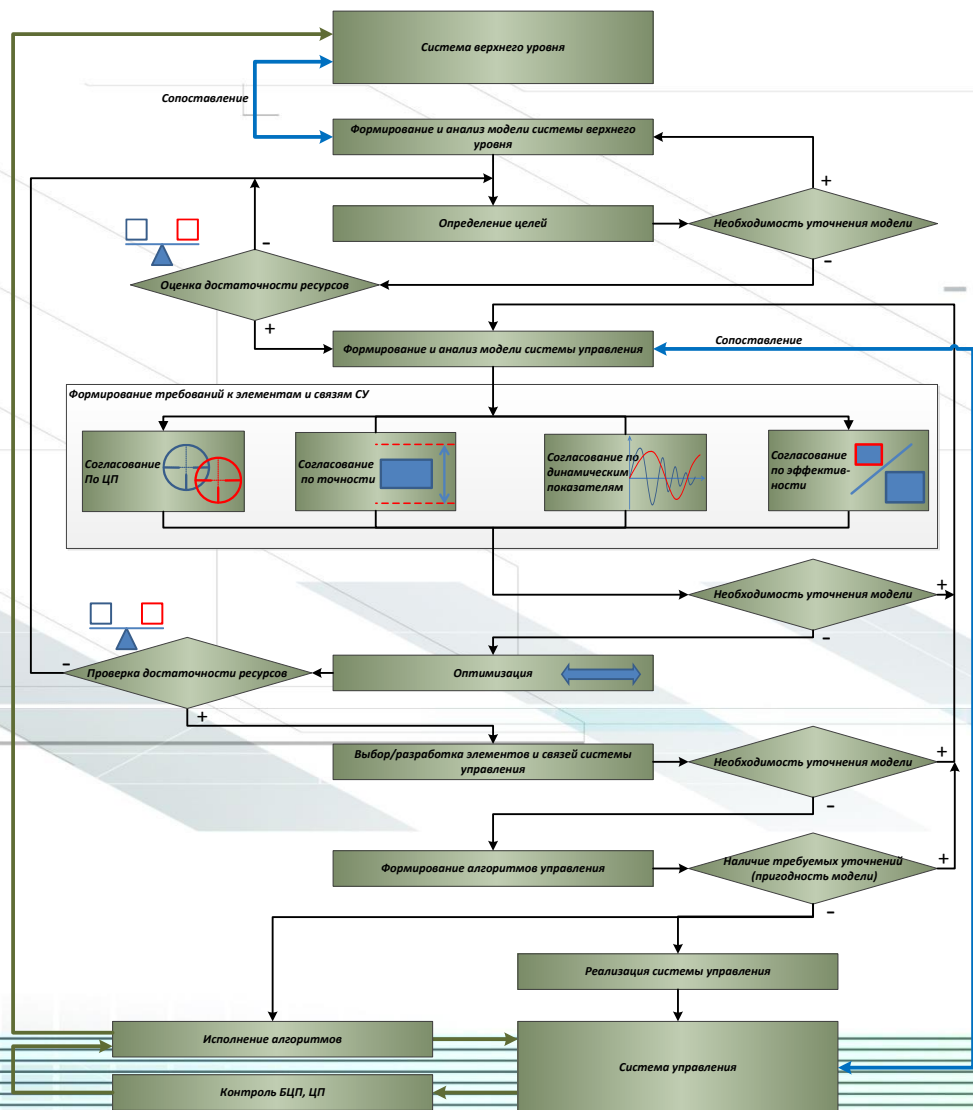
Система верхнего уровня

Сопоставление

Формирование и анализ модели системы верхнего уровня

+

Определение целей

Необходимость уточнения модели

-

-

Оценка достаточности ресурсов

+

Формирование и анализ модели системы управления

Сопоставление

Формирование требований к элементам и связям СУ

Согласование По ЦП

Согласование по точности

Согласование по динамическим показателям

Согласование по эффективности

Необходимость уточнения модели

+

-

-

Проверка достаточности ресурсов

Оптимизация

+

Выбор/разработка элементов и связей системы управления

Необходимость уточнения модели

+

-

Формирование алгоритмов управления

Наличие требуемых уточнений (пригодность модели)

+

-

Реализация системы управления

Исполнение алгоритмов

Система управления

Контроль БЦП, ЦП